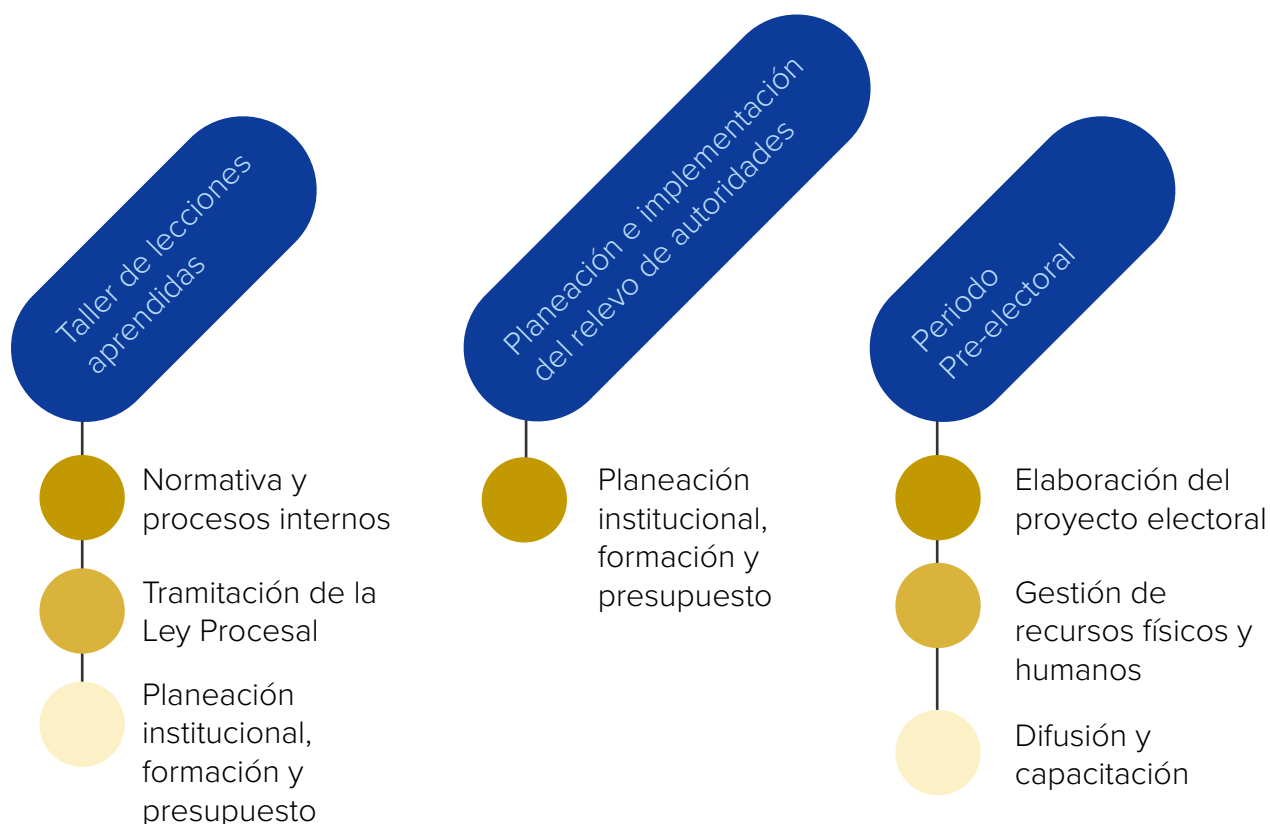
Taller de lecciones aprendidas

Normativa y procesos internos

Tramitación de la Ley Procesal

Planeación institucional, formación y presupuesto

Planeación e implementación del relevo de autoridades

Planeación institucional, formación y presupuesto

Periodo Pre-electoral

Elaboración del proyecto electoral

Gestión de recursos físicos y humanos

Difusión y capacitación